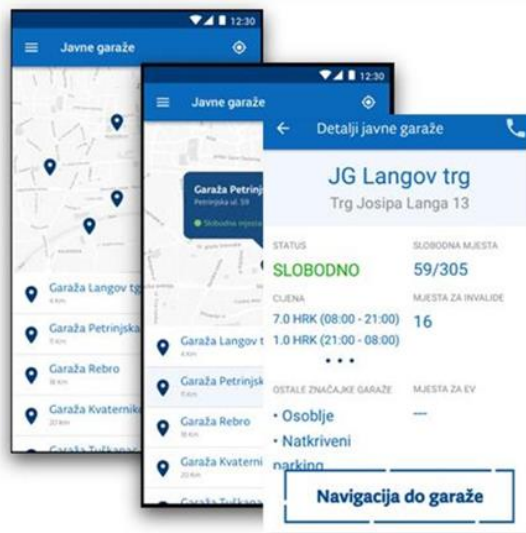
12:30

Javne garaže

Garaža Langov trg
4 km

Garaža Petrinjska
11 km

Garaža Rebro
18 km

Garaža Kvaternik
20 km

Garaža Tuškanac

12:30

Javne garaže

Garaža Petrinjska
Petrinjska ul. 59
Slobodna mjesta

Garaža Langov t
4 km

Garaža Petrinjska
11 km

Garaža Rebro
18 km

Garaža Kvaterni
20 km

Garaža Tuškanac

Detalji javne garaže

JG Langov trg
Trg Josipa Langa 13

STATUS
SLOBODNO

SLOBODNA MJESTA
59/305

CIJENA
7.0 HRK (08:00 - 21:00)
1.0 HRK (21:00 - 08:00)

MJESTA ZA INVALIDE
16

• • •

OSTALE ZNAČAJKE GARAŽE
• Osoblje
• Natkriveni parking

MJESTA ZA EV
—

Navigacija do garaže